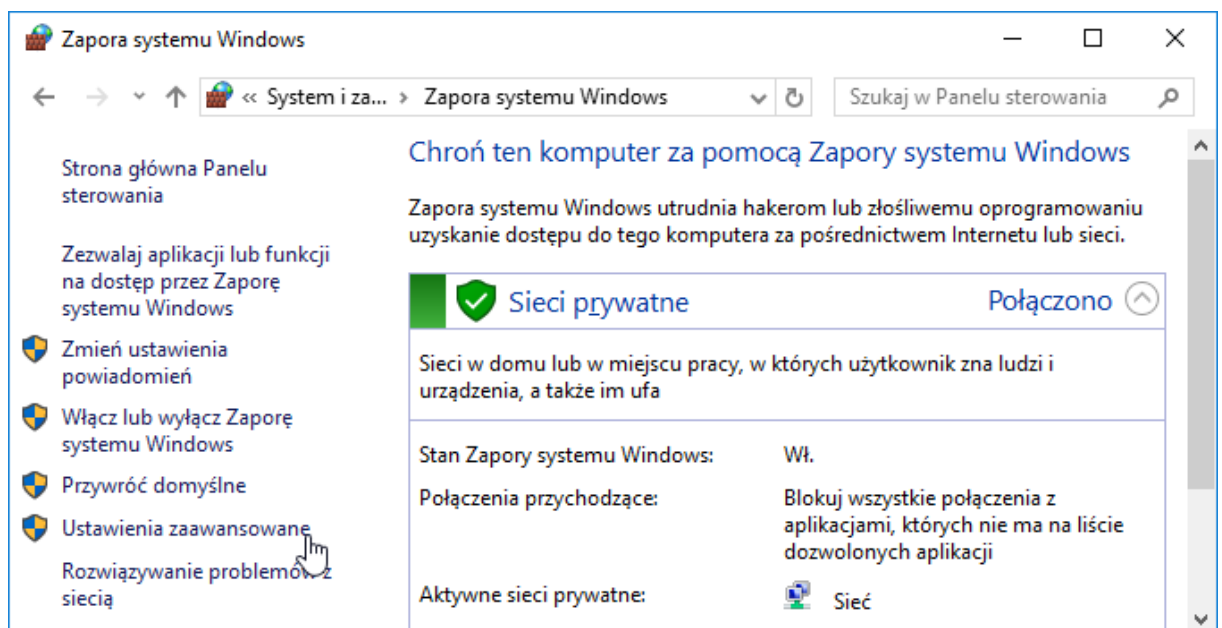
Zapora systemu Windows

« System i za... › Zapora systemu Windows

Szukaj w Panelu sterowania

Strona główna Panelu sterowania

Zezwalaj aplikacji lub funkcji na dostęp przez Zaporę systemu Windows

Zmień ustawienia powiadomień

Włącz lub wyłącz Zaporę systemu Windows

Przywróć domyślne

Ustawienia zaawansowane

Rozwiązywanie problemów z siecią

Chroń ten komputer za pomocą Zapory systemu Windows

Zapora systemu Windows utrudnia hakerom lub złośliwemu oprogramowaniu uzyskanie dostępu do tego komputera za pośrednictwem Internetu lub sieci.

Sieci prywatne

Połączono

Sieci w domu lub w miejscu pracy, w których użytkownik zna ludzi i urządzenia, a także im ufa

| | |
|---|---|
| Stan Zapory systemu Windows: | Wł. |
| Połączenia przychodzące: | Blokuj wszystkie połączenia z aplikacjami, których nie ma na liście dozwolonych aplikacji |
| Aktywne sieci prywatne: | Sieć |